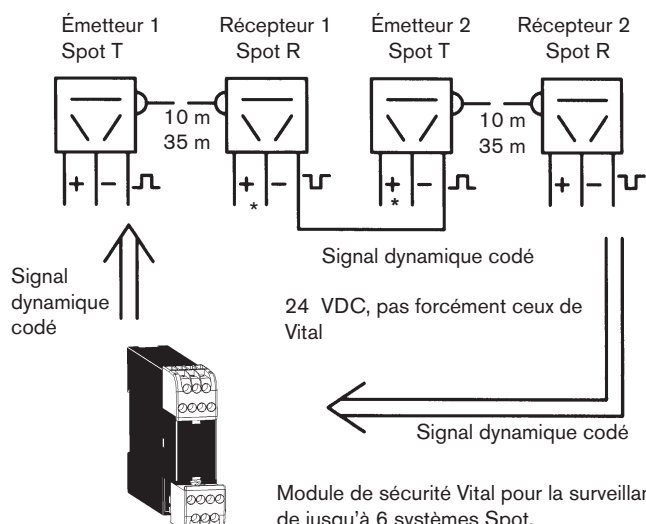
Émetteur 1
Spot T

Récepteur 1
Spot R

Émetteur 2
Spot T

Récepteur 2
Spot R

10 m
35 m

10 m
35 m

+ –

+ –
*

+ –
*

+ –

Signal dynamique codé

Signal dynamique codé

24 VDC, pas forcément ceux de Vital

Signal dynamique codé

Module de sécurité Vital pour la surveillar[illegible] de jusqu'à 6 systèmes Spot.